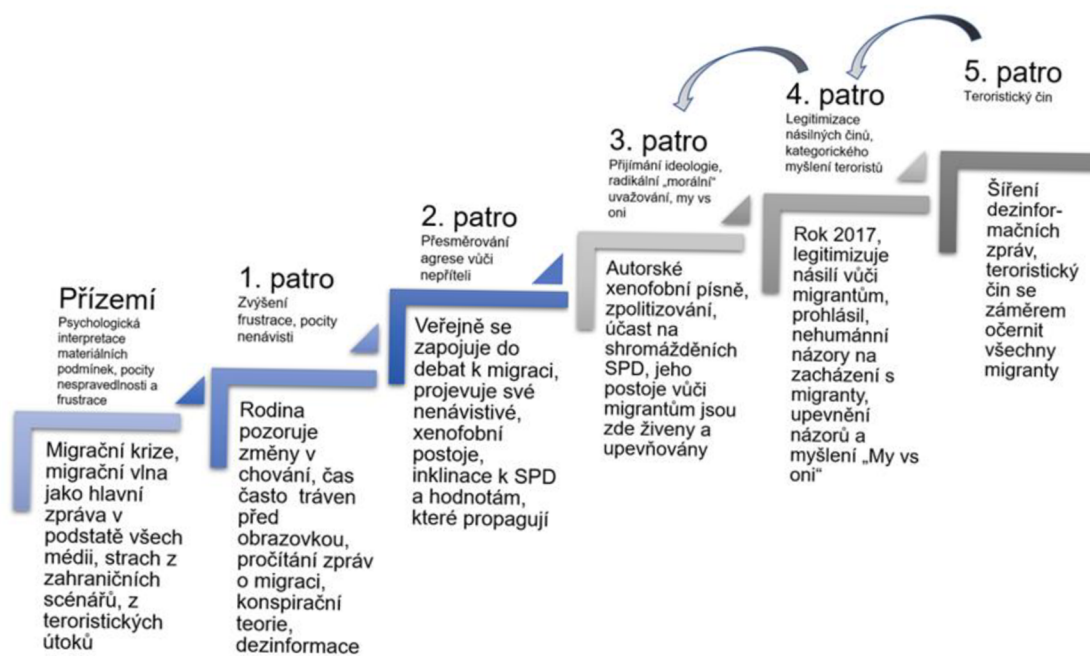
Přízemí
Psychologická interpretace materiálních podmínek, pocity nespravedlnosti a frustrace

Migrační krize, migrační vlna jako hlavní zpráva v podstatě všech médií, strach z zahraničních scénářů, z teroristických útoků

1. patro
Zvýšení frustrace, pocity nenávisti

Rodina pozoruje změny v chování, čas často tráven před obrazovkou, pročítání zpráv o migraci, konspirační teorie, dezinformace

2. patro
Přesměrování agrese vůči nepříteli

Veřejně se zapojuje do debat k migraci, projevuje své nenávistivé, xenofobní postoje, inklinace k SPD a hodnotám, které propagují

3. patro
Přijímání ideologie, radikální „morální" uvažování, my vs oni

Autorské xenofobní písně, zpolitizování, účast na shromážděních SPD, jeho postoje vůči migrantům jsou zde živeny a upevňovány

4. patro
Legitimizace násilných činů, kategorického myšlení teroristů

Rok 2017, legitimizuje násilí vůči migrantům, prohlásil, nehumánní názory na zacházení s migranty, upevnění názorů a myšlení „My vs oni"

5. patro
Teroristický čin

Šíření dezinformačních zpráv, teroristický čin se záměrem očernit všechny migranty